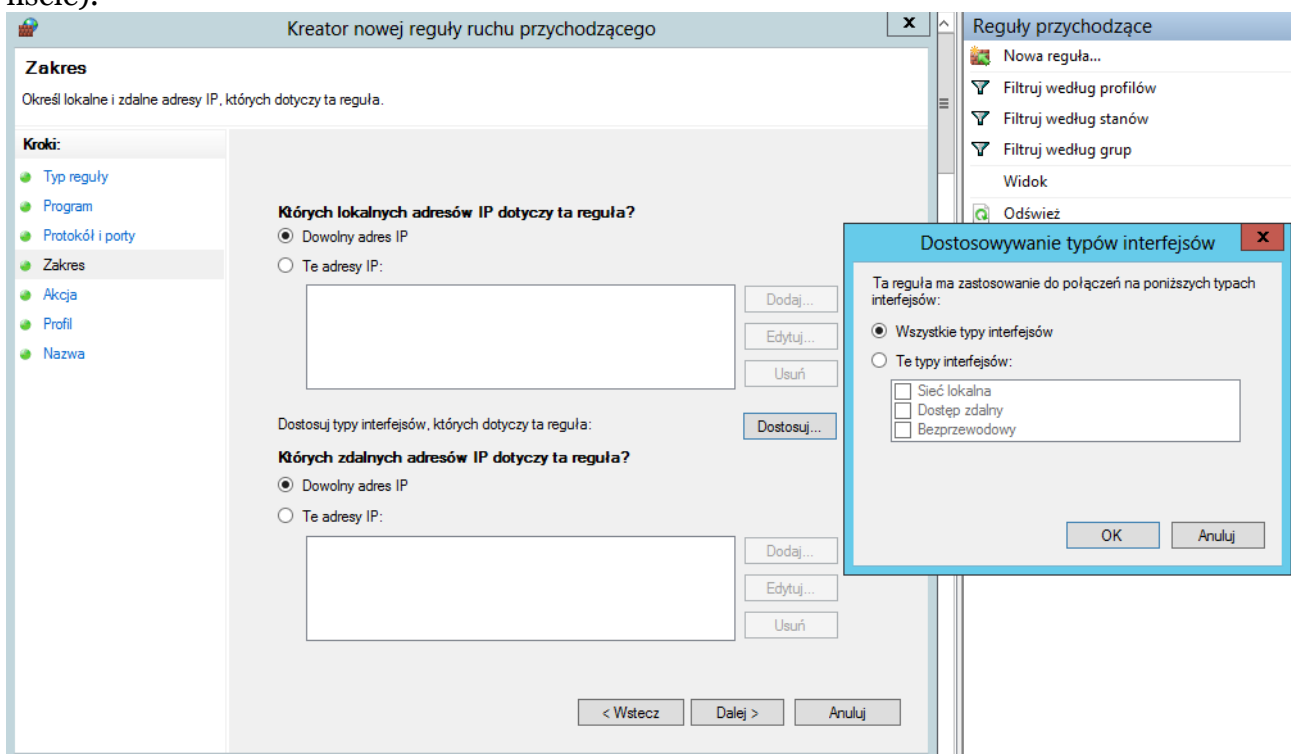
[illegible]

Kreator nowej reguły ruchu przychodzącego

Zakres

Określ lokalne i zdalne adresy IP, których dotyczy ta reguła.

Kroki:
Typ reguły
Program
Protokół i porty
Zakres
Akcja
Profil
Nazwa

Których lokalnych adresów IP dotyczy ta reguła?
Dowolny adres IP
Te adresy IP:
Dodaj...
Edytuj...
Usuń

Dostosuj typy interfejsów, których dotyczy ta reguła:
Dostosuj...

Których zdalnych adresów IP dotyczy ta reguła?
Dowolny adres IP
Te adresy IP:
Dodaj...
Edytuj...
Usuń

< Wstecz
Dalej >
Anuluj

Reguły przychodzące
Nowa reguła...
Filtruj według profilów
Filtruj według stanów
Filtruj według grup
Widok
Odśwież

Dostosowywanie typów interfejsów

Ta reguła ma zastosowanie do połączeń na poniższych typach interfejsów:
Wszystkie typy interfejsów
Te typy interfejsów:
Sieć lokalna
Dostęp zdalny
Bezprzewodowy

OK
Anuluj